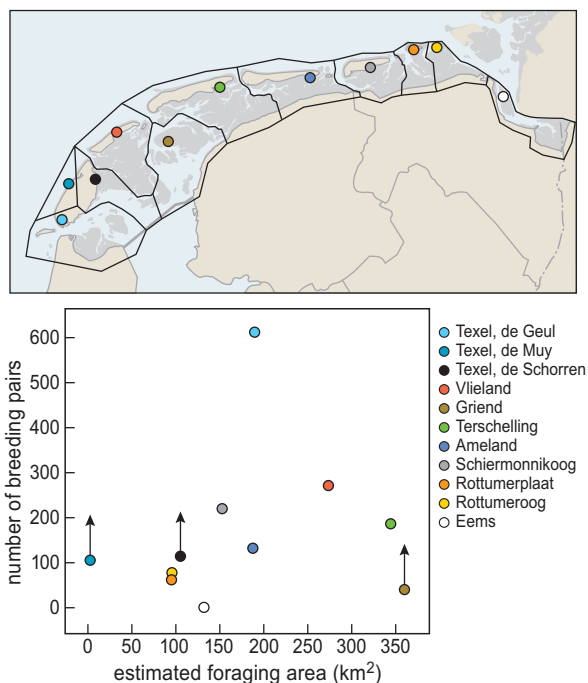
number of breeding pairs

600
500
400
300
200
100
0

0 100 200 300 350

estimated foraging area (km$^2$)

Texel, de Geul
Texel, de Muy
Texel, de Schorren
Vlieland
Griend
Terschelling
Ameland
Schiermonnikoog
Rottumerplaat
Rottumeroog
Eems